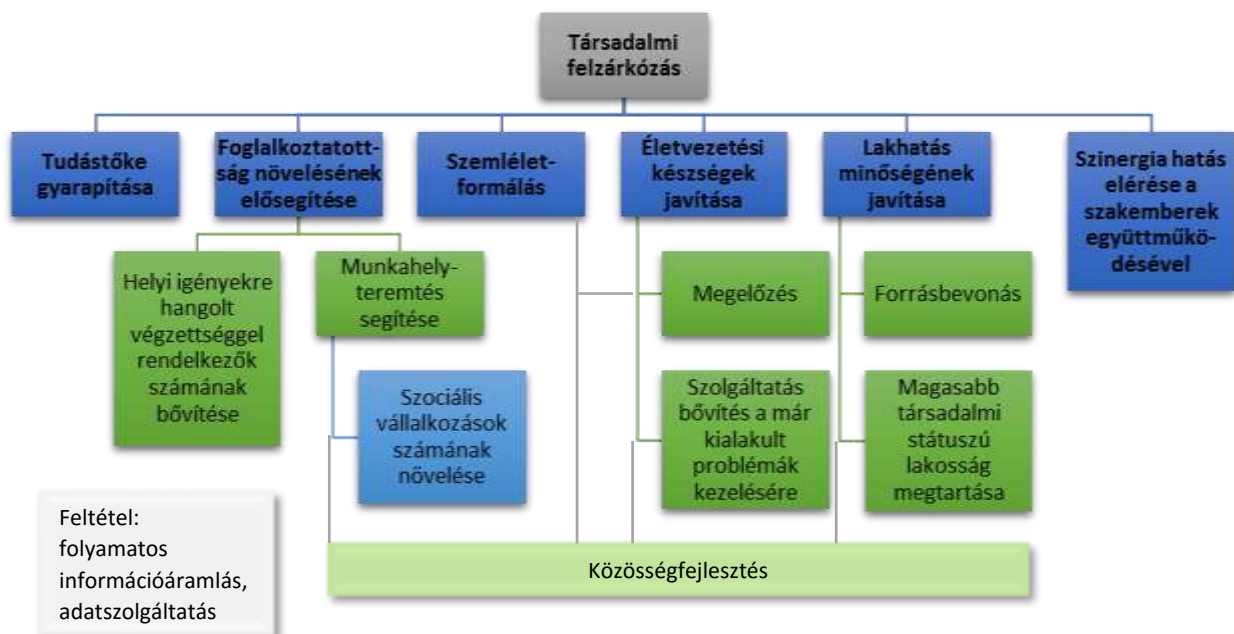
Társadalmi felzárkózás

Tudástőke gyarapítása

Foglalkoztatottság növelésének elősegítése

Szemléletformálás

Életvezetési készségek javítása

Lakhatás minőségének javítása

Szinergia hatás elérése a szakemberek együttműködésével

Helyi igényekre hangolt végzettséggel rendelkezők számának bővítése

Munkahelyteremtés segítése

Szociális vállalkozások számának növelése

Megelőzés

Szolgáltatás bővítés a már kialakult problémák kezelésére

Forrásbevonás

Magasabb társadalmi státuszú lakosság megtartása

Feltétel: folyamatos információáramlás, adatszolgáltatás

Közösségfejlesztés